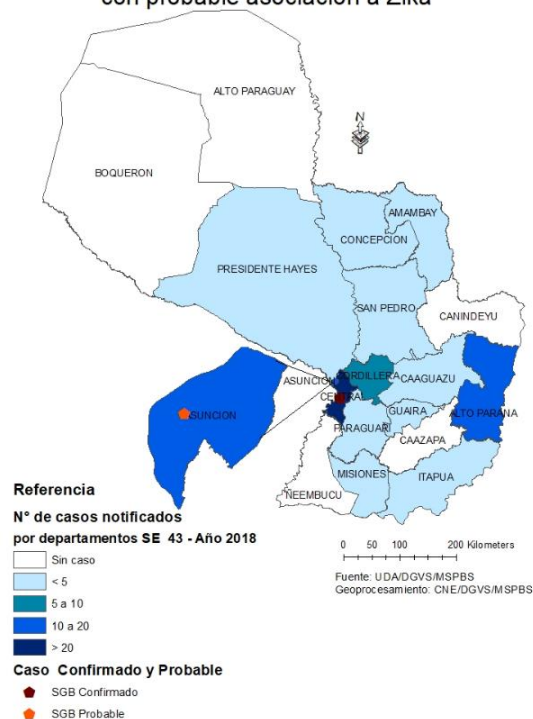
con probable asociación a Zika

ALTO PARAGUAY

N

BOQUERON

AMAMBAY

CONCEPCION

PRESIDENTE HAYES

SAN PEDRO

CANINDEYU

ASUNCION

CORDILLERA

CAAGUAZU

CENTRAL

SUNCION

GUAIRA

ALTO PARANA

PARAGUARI

CAAZAPA

MISIONES

ITAPUA

NEEMBUCU

Referencia

N° de casos notificados
por departamentos SE 43 - Año 2018

Sin caso

< 5

5 a 10

10 a 20

> 20

Caso Confirmado y Probable

SGB Confirmado

SGB Probable

0 50 100 200 Kilometers

Fuente: UDA/DGVS/MSPBS
Geoprocesamiento: CNE/DGVS/MSPBS